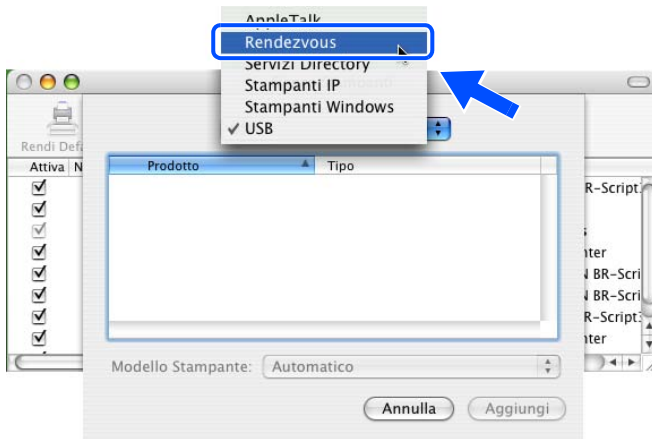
AppleTalk
Rendezvous
Servizi Directory
Stampanti IP
Stampanti Windows
✓ USB

Rendi Defa
Attiva N

Prodotto
Tipo

BR-Script
s
nter
N BR-Scri
N BR-Scri
BR-Script
nter

Modello Stampante: Automatico

Annulla
Aggiungi